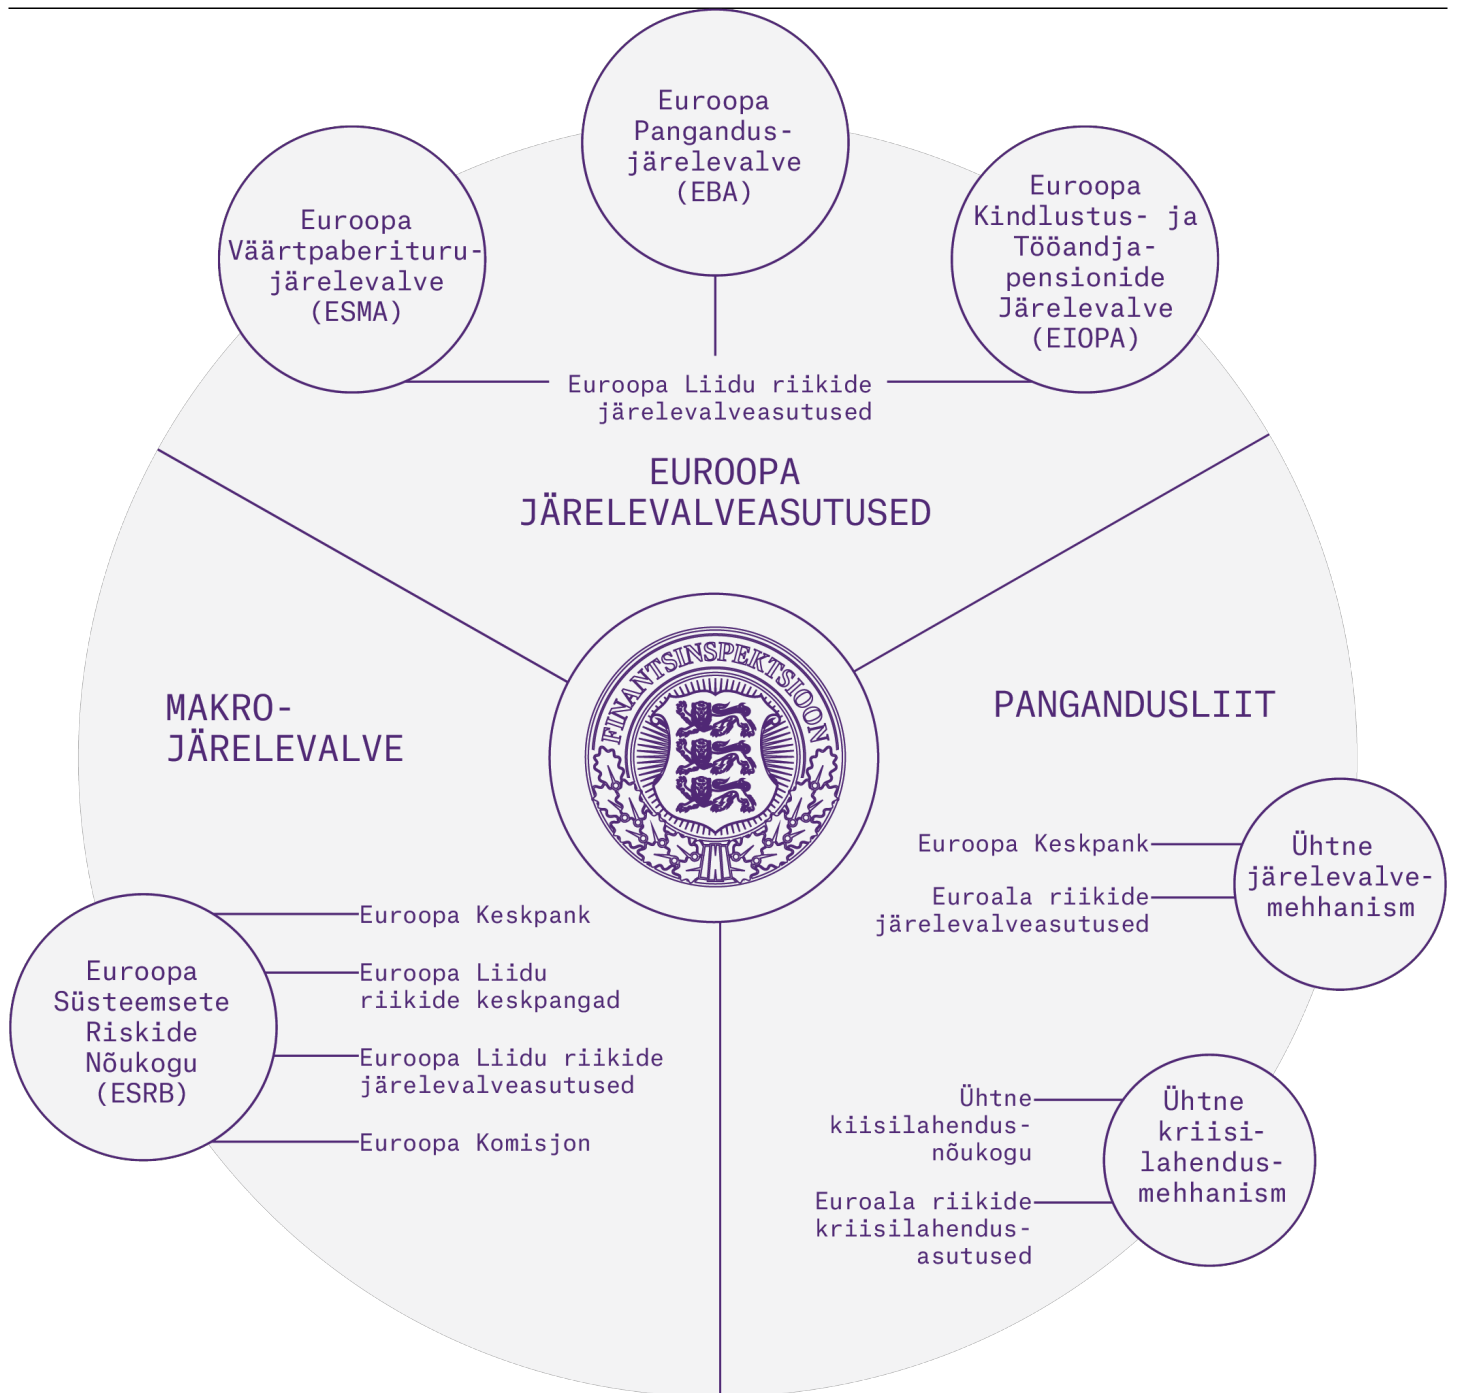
Euroopa Väärtpaberituru-järelevalve (ESMA)

Euroopa Pangandus-järelevalve (EBA)

Euroopa Kindlustus- ja Tööandja-pensionide Järelevalve (EIOPA)

Euroopa Liidu riikide järelevalveasutused

EUROOPA JÄRELEVALVEASUTUSED

FINANTSINSPEKTSIOON

MAKRO-JÄRELEVALVE

PANGANDUSLIIT

Euroopa Keskpank

Euroala riikide järelevalveasutused

Ühtne järelevalve-mehhanism

Euroopa Keskpank

Euroopa Liidu riikide keskpangad

Euroopa Süsteemsete Riskide Nõukogu (ESRB)

Euroopa Liidu riikide järelevalveasutused

Euroopa Komisjon

Ühtne kiisilahendus-nõukogu

Euroala riikide kriisilahendus-asutused

Ühtne kriisi-lahendus-mehhanism